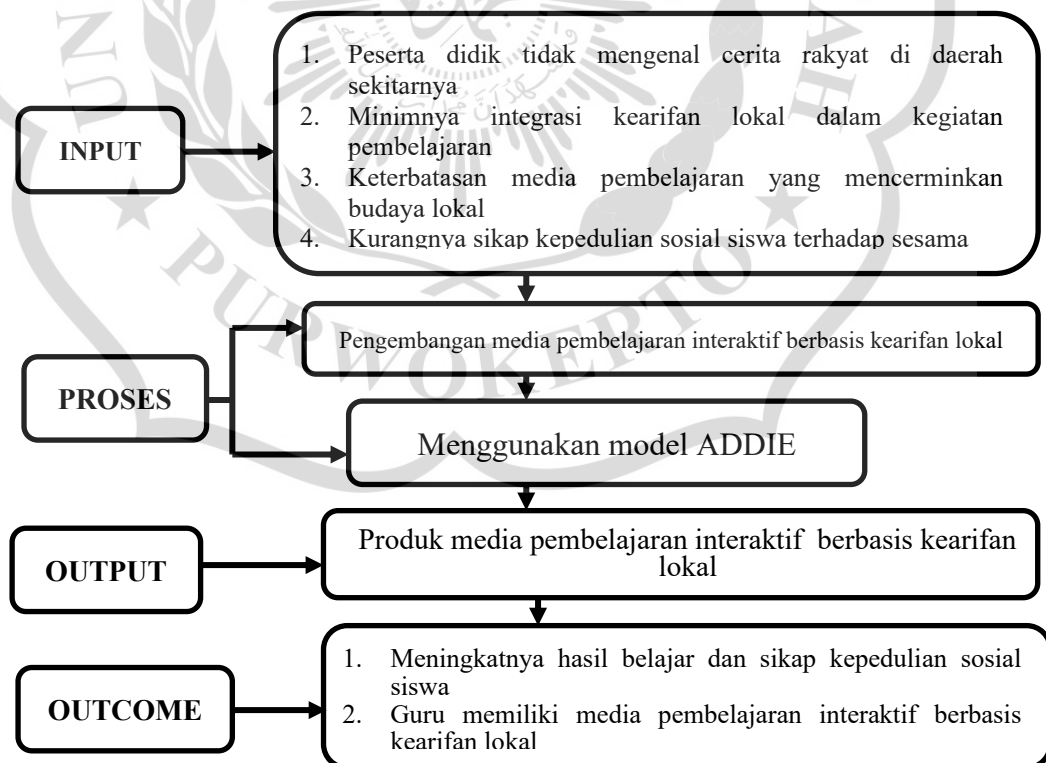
INPUT

1. Peserta didik tidak mengenal cerita rakyat di daerah sekitarnya
2. Minimnya integrasi kearifan lokal dalam kegiatan pembelajaran
3. Keterbatasan media pembelajaran yang mencerminkan budaya lokal
4. Kurangnya sikap kepedulian sosial siswa terhadap sesama

PROSES

Pengembangan media pembelajaran interaktif berbasis kearifan lokal

Menggunakan model ADDIE

OUTPUT

Produk media pembelajaran interaktif berbasis kearifan lokal

OUTCOME

1. Meningkatnya hasil belajar dan sikap kepedulian sosial siswa
2. Guru memiliki media pembelajaran interaktif berbasis kearifan lokal